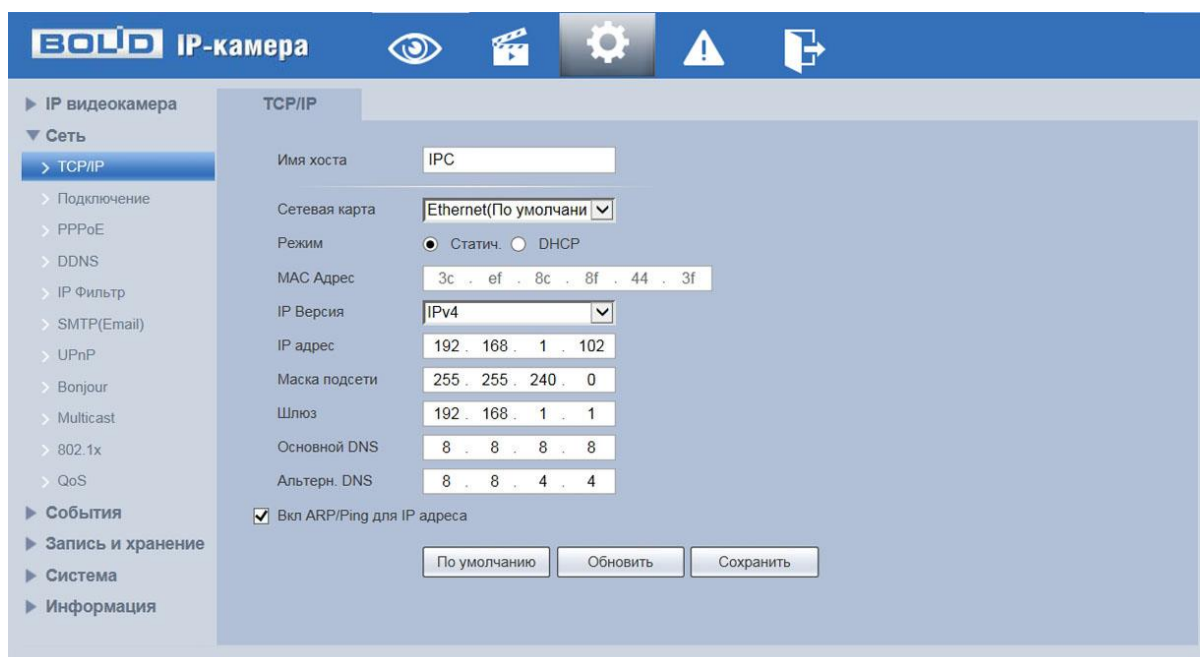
BOLID IP-камера

▶ IP видеокамера
▼ Сеть
> TCP/IP
> Подключение
> PPPoE
> DDNS
> IP Фильтр
> SMTP(Email)
> UPnP
> Bonjour
> Multicast
> 802.1x
> QoS
▶ События
▶ Запись и хранение
▶ Система
▶ Информация

TCP/IP

Имя хоста IPC

Сетевая карта Ethernet(По умолчани

Режим Статич. DHCP

MAC Адрес 3c . ef . 8c . 8f . 44 . 3f

IP Версия IPv4

IP адрес 192 . 168 . 1 . 102

Маска подсети 255 . 255 . 240 . 0

Шлюз 192 . 168 . 1 . 1

Основной DNS 8 . 8 . 8 . 8

Альтерн. DNS 8 . 8 . 4 . 4

Вкл ARP/Ping для IP адреса

По умолчанию Обновить Сохранить